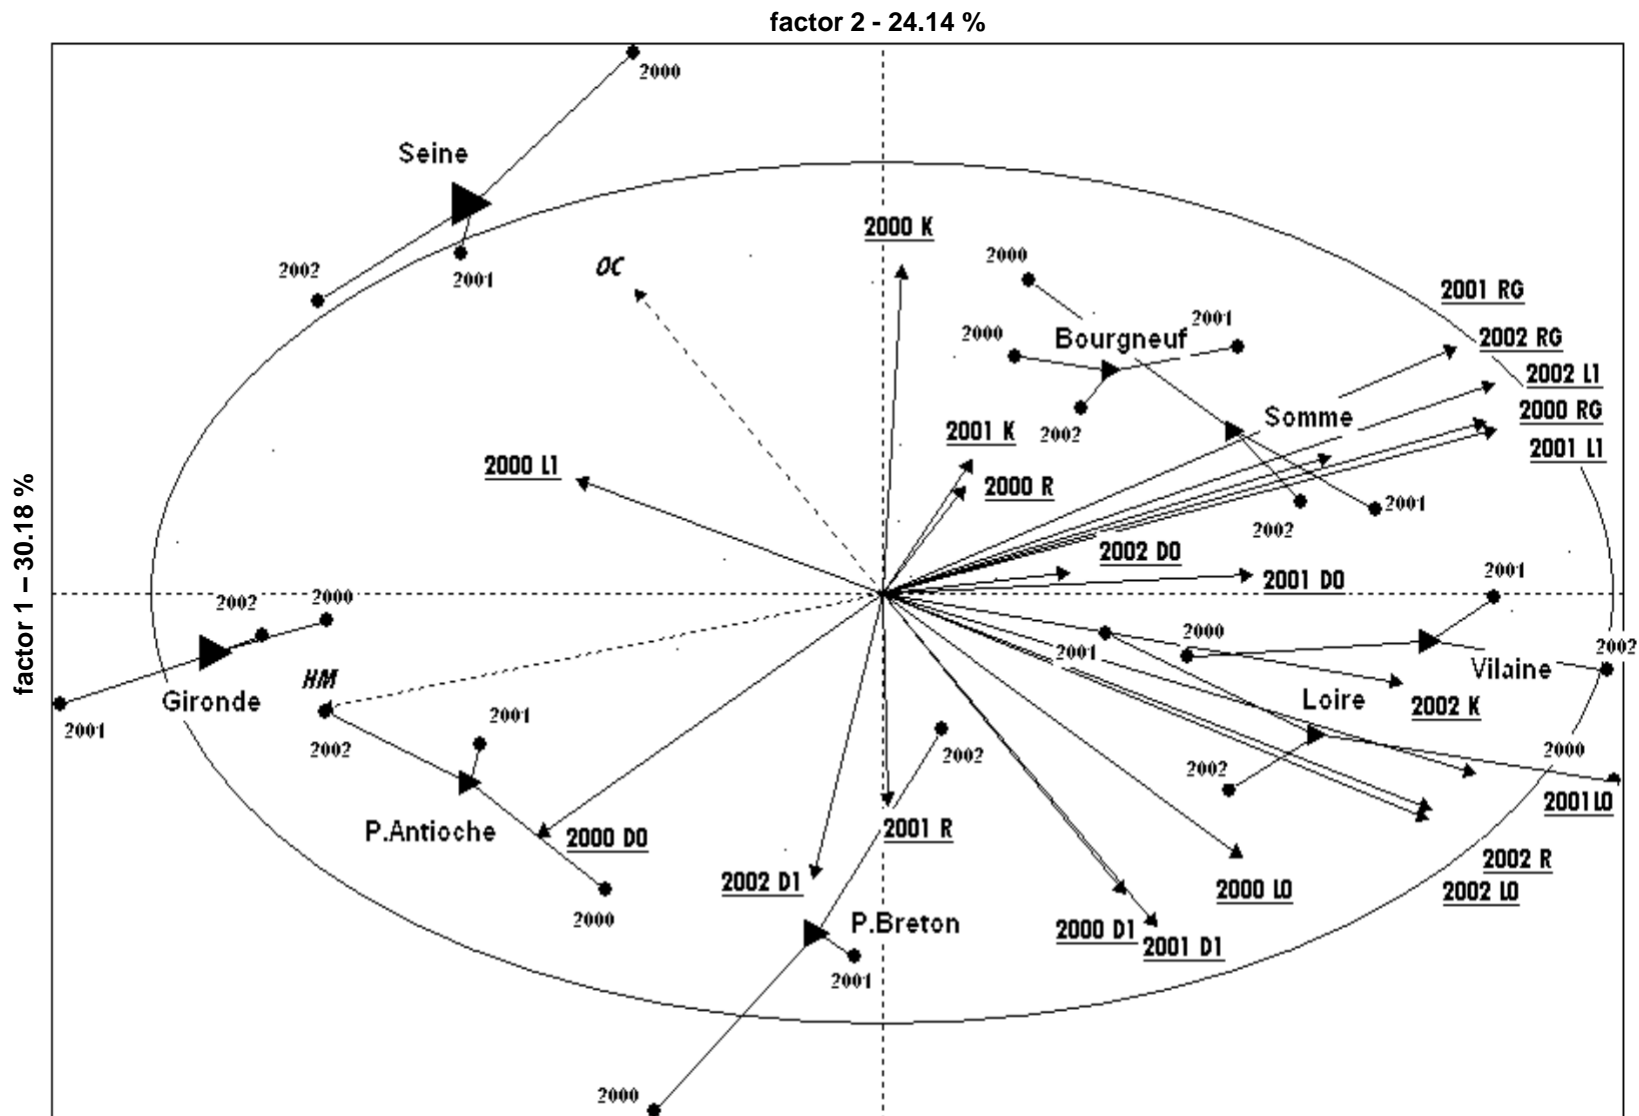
factor 2 - 24.14 %

factor 1 – 30.18 %

2000
Seine
2002
2001
OC
2000 K
2000
2001
2000
Bourgneuf
2002
2001 RG
2002 RG
2002 L1
2000 RG
2001 L1
Somme
2001 K
2000 R
2000 L1
2001
2002
2002 D0
2001 D0
2001
2002
2000
2002
2001
Gironde
HM
2002
2001
2000
2001
Vilaine
2002
Loire
2002 K
2002
2000
2001 L0
P.Antioche
2000 D0
2002
2001 R
2002 D1
2000
P.Breton
2001
2000 L0
2000 D1
2001 D1
2002 R
2002 L0
2000